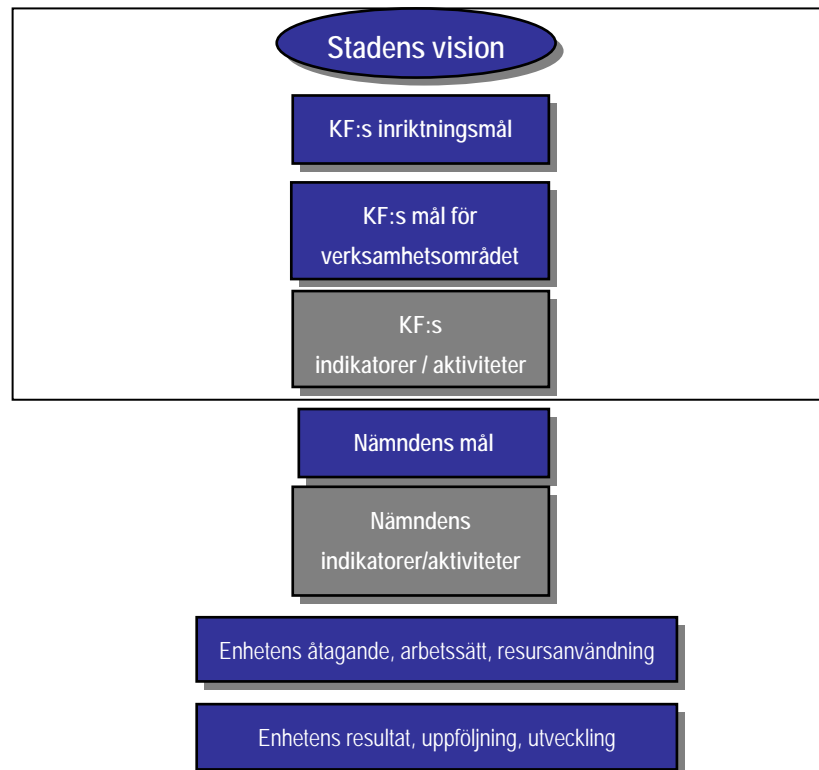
Stadens vision

KF:s inriktningsmål

KF:s mål för verksamhetsområdet

KF:s indikatorer / aktiviteter

Nämndens mål

Nämndens indikatorer/aktiviteter

Enhetens åtagande, arbetssätt, resursanvändning

Enhetens resultat, uppföljning, utveckling